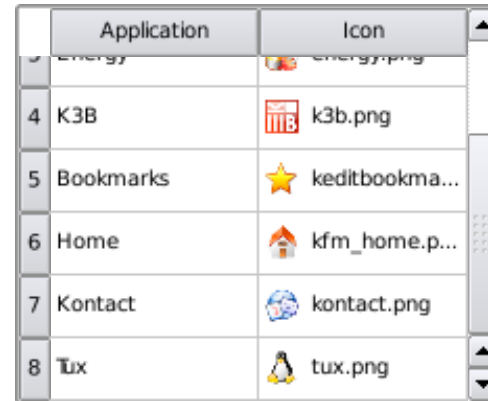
|   | Application | Icon |
|---|---|---|
| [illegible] | Energy | energy.png |
| 4 | K3B | k3b.png |
| 5 | Bookmarks | keditbookma... |
| 6 | Home | kfm_home.p... |
| 7 | Kontact | kontact.png |
| 8 | Tux | tux.png |